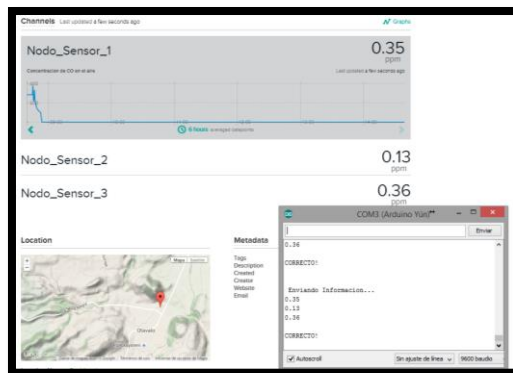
Channels Last updated a few seconds ago

Graphs

Nodo_Sensor_1

0.35
ppm

Concentracion de CO en el aire

Last updated a few seconds ago

6 hours

Nodo_Sensor_2

0.13
ppm

Nodo_Sensor_3

0.36
ppm

Location

Mapa

Otavalo

Metadata

Tags
Description
Created
Creator
Website
Email

COM3 (Arduino Yún)

Enviar

0.36

CORRECTO!

Enviando Informacion...
0.35
0.13
0.36

CORRECTO!

Autoscroll

Sin ajuste de línea

9600 baudio